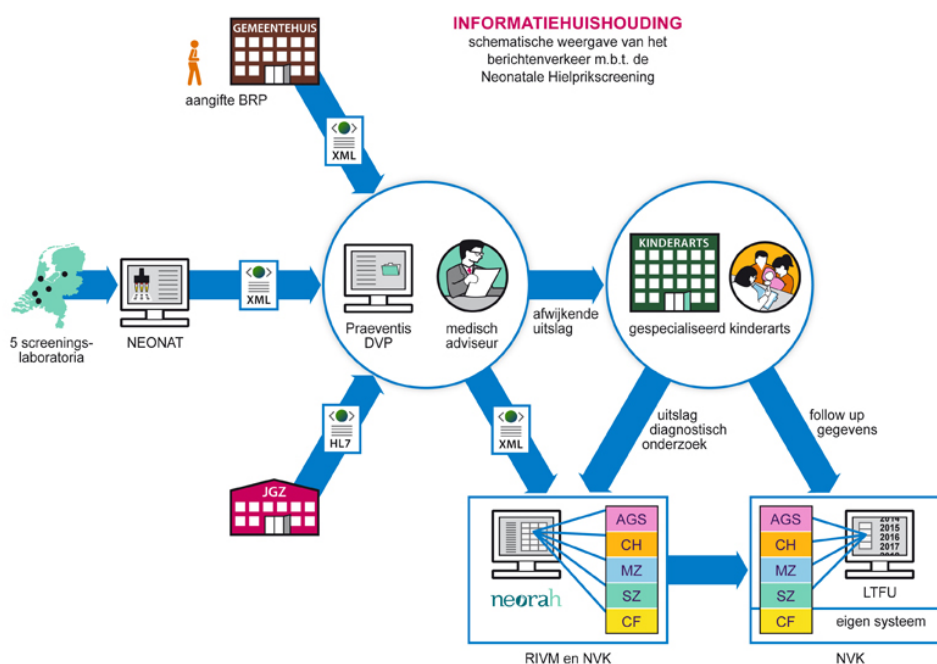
INFORMATIEHUISHOUDING
schematische weergave van het berichtenverkeer m.b.t. de Neonatale Hielprikscreening

GEMEENTEHUIS
aangifte BRP
XML

5 screeningslaboratoria
NEONAT
XML

Praeventis DVP
medisch adviseur

HL7
JGZ

afwijkende uitslag

KINDERARTS
gespecialiseerd kinderarts

XML
uitslag diagnostisch onderzoek
follow up gegevens

AGS
CH
MZ
SZ
CF
neorah
RIVM en NVK

AGS
CH
MZ
SZ
CF
2014
2015
2016
2017
LTFU
eigen systeem
NVK